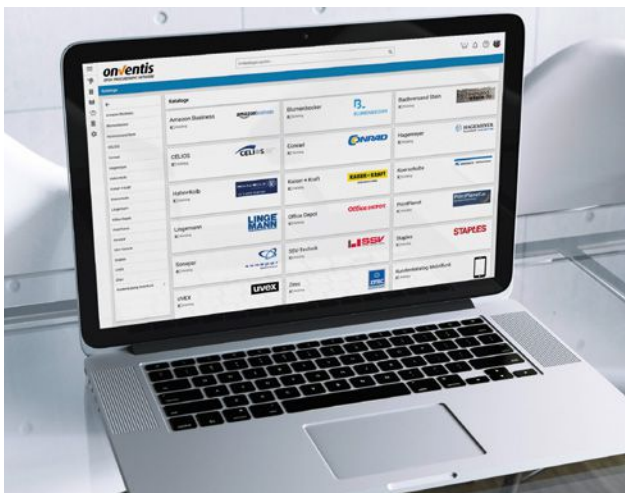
onventis

Kataloge

Amazon Business
CELIOS
Hahn+Kolb
Lingemann
Saneper
uvex

Blumenbecker
Conrad
Kaiser + Kraft
Office Depot
SSV Technik
Zitec

Badkonzept Stein
Hagemeyer
Koenig
PrintPlanet
Staples
Kundenkatalog Mobilfunk

AMAZON BUSINESS
CELIOS
LINGEMANN
CONRAD
KAISER+KRAFT
Office DEPOT
SSV
HAGEMEYER
STAPLES
uvex